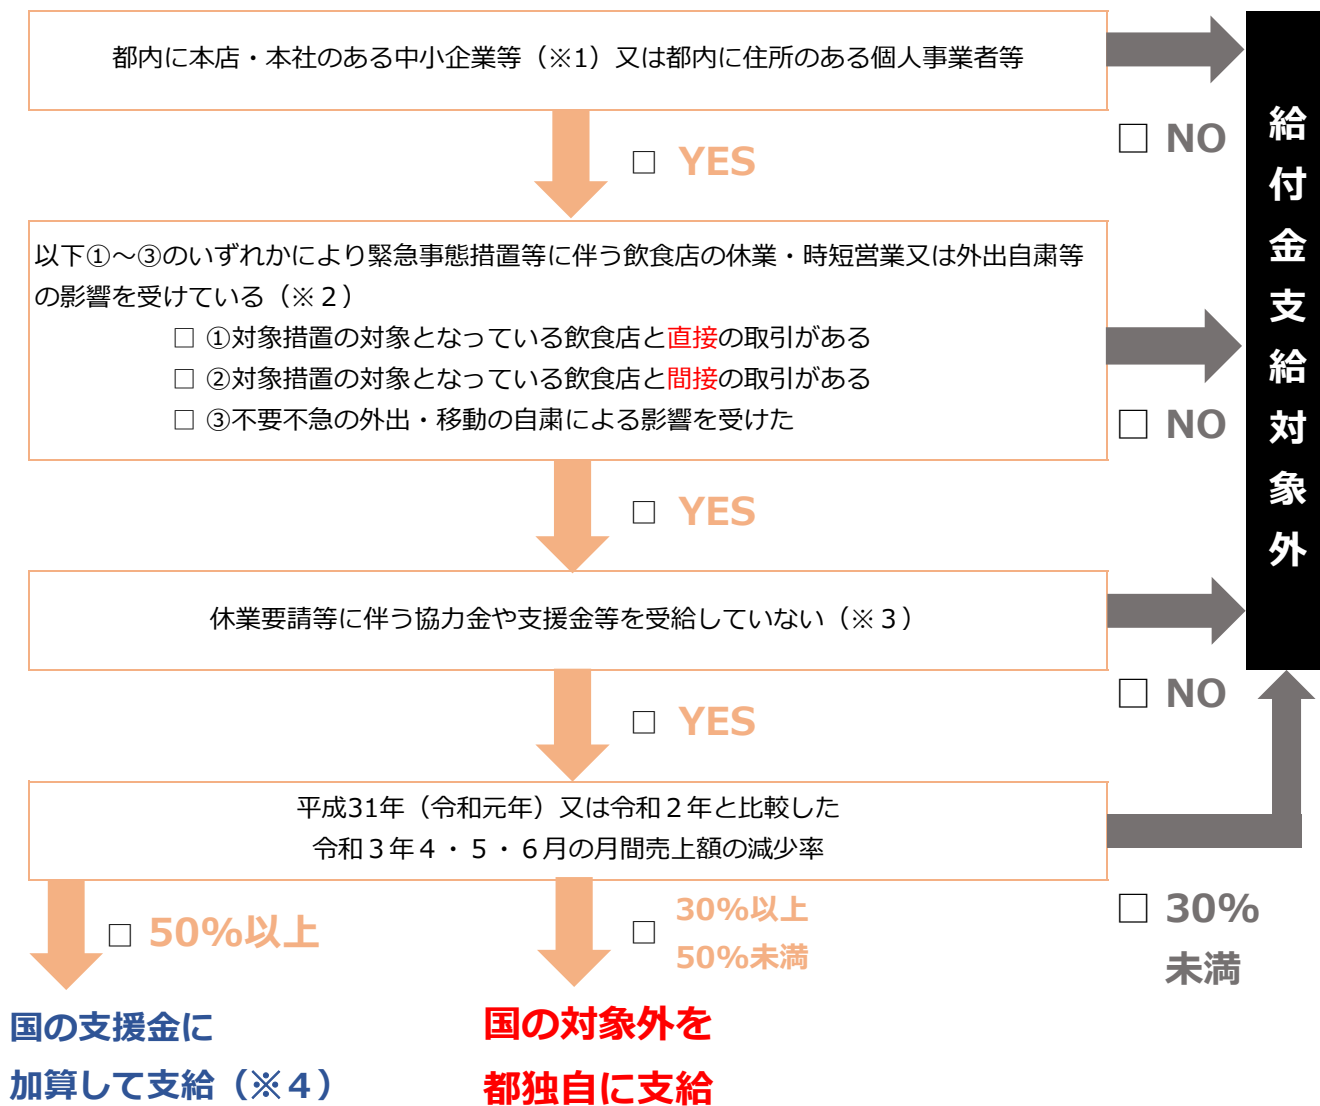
都内に本店・本社のある中小企業等（※1）又は都内に住所のある個人事業者等

□ YES

□ NO

以下①～③のいずれかにより緊急事態措置等に伴う飲食店の休業・時短営業又は外出自粛等の影響を受けている（※２）

□ ①対象措置の対象となっている飲食店と直接の取引がある

□ ②対象措置の対象となっている飲食店と間接の取引がある

□ ③不要不急の外出・移動の自粛による影響を受けた

□ NO

□ YES

休業要請等に伴う協力金や支援金等を受給していない（※３）

□ NO

□ YES

平成31年（令和元年）又は令和２年と比較した
令和３年４・５・６月の月間売上額の減少率

□ 50%以上

□ 30%以上
50%未満

□ 30%
未満

国の支援金に
加算して支給（※４）

国の対象外を
都独自に支給

給付金支給対象外